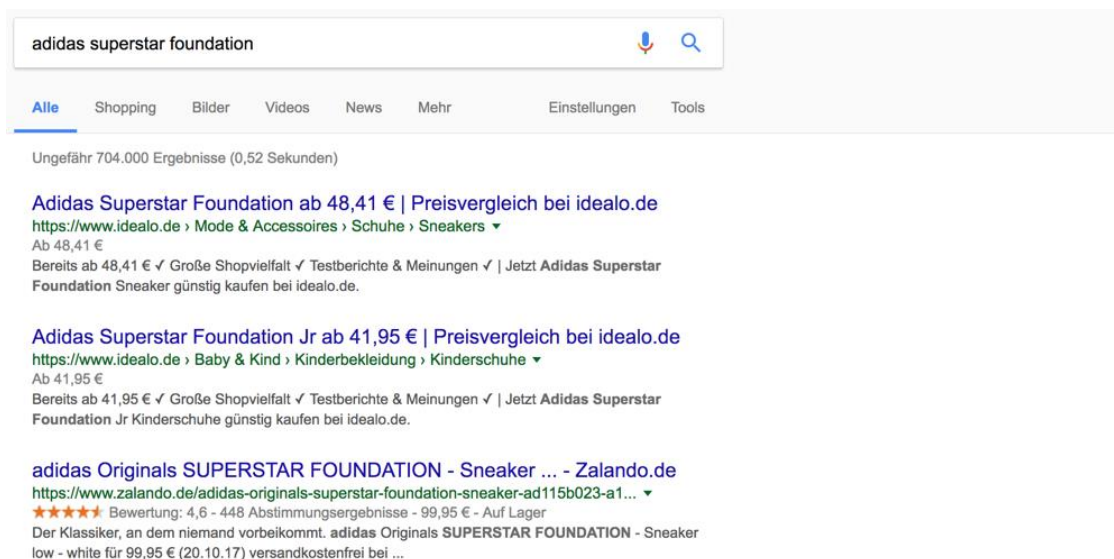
adidas superstar foundation

Alle Shopping Bilder Videos News Mehr Einstellungen Tools

Ungefähr 704.000 Ergebnisse (0,52 Sekunden)

Adidas Superstar Foundation ab 48,41 € | Preisvergleich bei idealo.de
https://www.idealo.de › Mode & Accessoires › Schuhe › Sneakers ▾
Ab 48,41 €
Bereits ab 48,41 € ✓ Große Shopvielfalt ✓ Testberichte & Meinungen ✓ | Jetzt Adidas Superstar Foundation Sneaker günstig kaufen bei idealo.de.

Adidas Superstar Foundation Jr ab 41,95 € | Preisvergleich bei idealo.de
https://www.idealo.de › Baby & Kind › Kinderbekleidung › Kinderschuhe ▾
Ab 41,95 €
Bereits ab 41,95 € ✓ Große Shopvielfalt ✓ Testberichte & Meinungen ✓ | Jetzt Adidas Superstar Foundation Jr Kinderschuhe günstig kaufen bei idealo.de.

adidas Originals SUPERSTAR FOUNDATION - Sneaker ... - Zalando.de
https://www.zalando.de/adidas-originals-superstar-foundation-sneaker-ad115b023-a1... ▾
★★★★★ Bewertung: 4,6 - 448 Abstimmungsergebnisse - 99,95 € - Auf Lager
Der Klassiker, an dem niemand vorbeikommt. adidas Originals SUPERSTAR FOUNDATION - Sneaker low - white für 99,95 € (20.10.17) versandkostenfrei bei ...